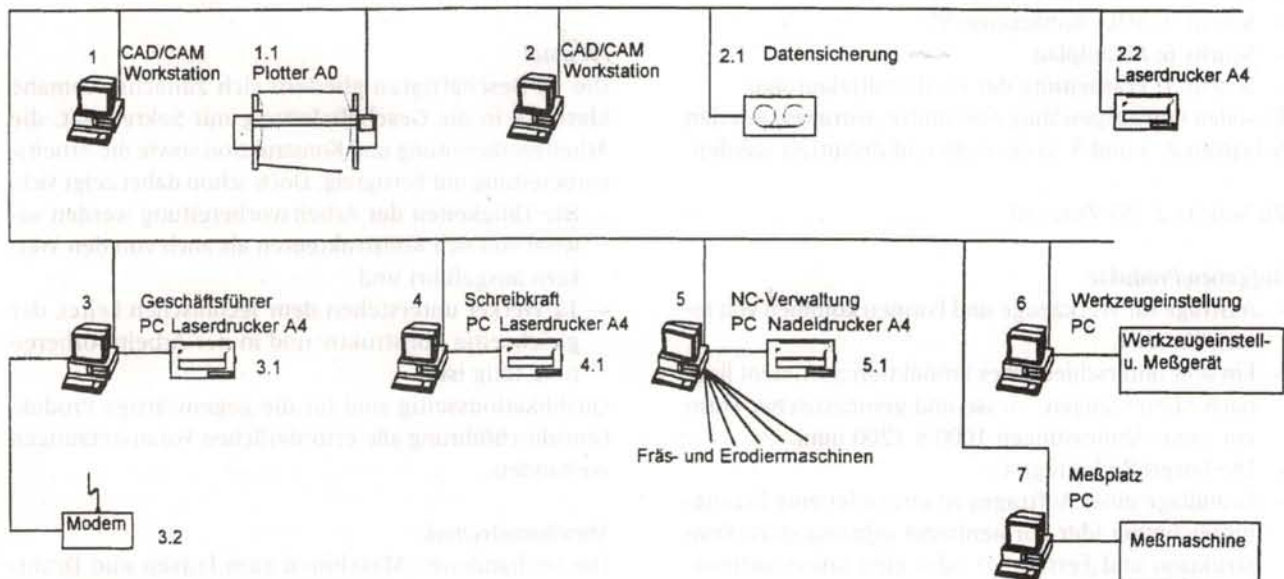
1 CAD/CAM Workstation

1.1 Plotter A0

2 CAD/CAM Workstation

2.1 Datensicherung

2.2 Laserdrucker A4

3 Geschäftsführer PC Laserdrucker A4

3.1

4 Schreibkraft PC Laserdrucker A4

4.1

5 NC-Verwaltung PC Nadeldrucker A4

5.1

6 Werkzeugeinstellung PC

Werkzeugeinstell- u. Meßgerät

Fräs- und Erodiermaschinen

7 Meßplatz PC

Meßmaschine

Modem

3.2